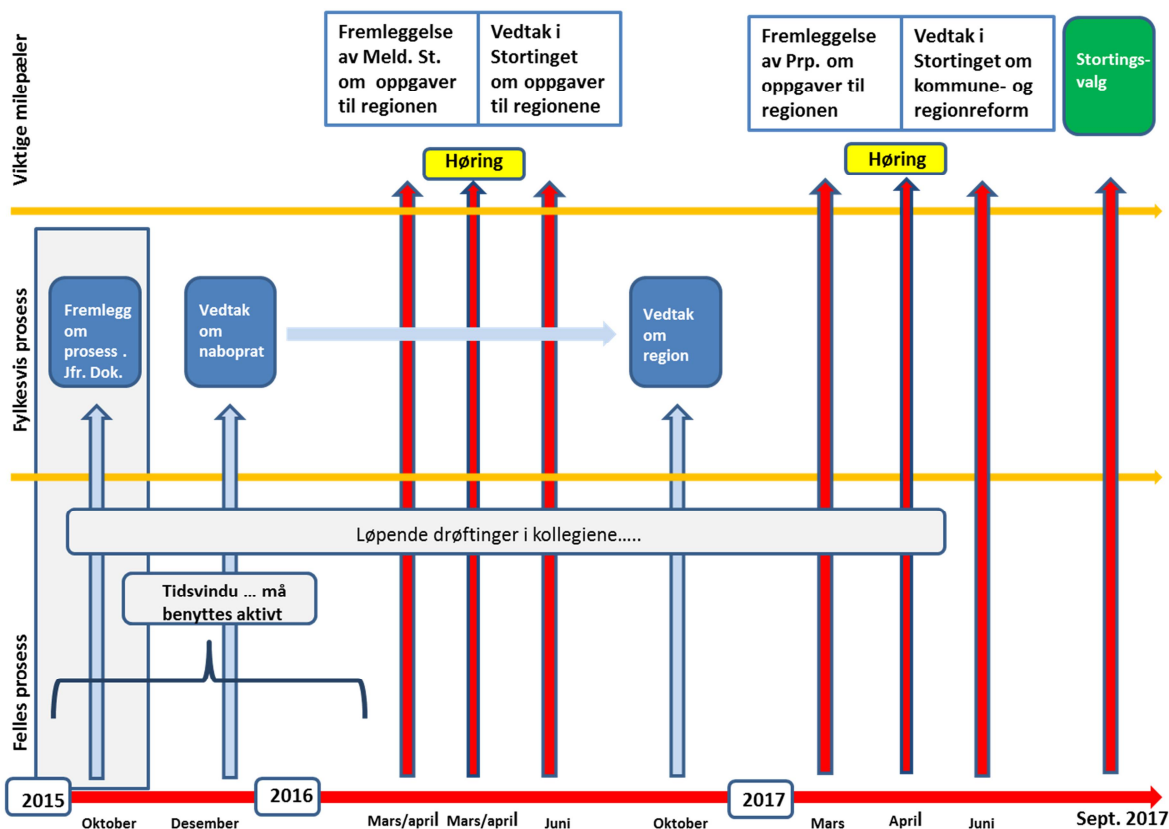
Viktige milepæler

Fremleggelse av Meld. St. om oppgaver til regionen

Vedtak i Stortinget om oppgaver til regionene

Fremleggelse av Prp. om oppgaver til regionen

Vedtak i Stortinget om kommune- og regionreform

Stortingsvalg

Høring

Høring

Fylkesvis prosess

Fremlegg om prosess . Jfr. Dok.

Vedtak om naboprat

Vedtak om region

Løpende drøftinger i kollegiene…..

Tidsvindu … må benyttes aktivt

Felles prosess

2015

2016

2017

Oktober

Desember

Mars/april

Mars/april

Juni

Oktober

Mars

April

Juni

Sept. 2017